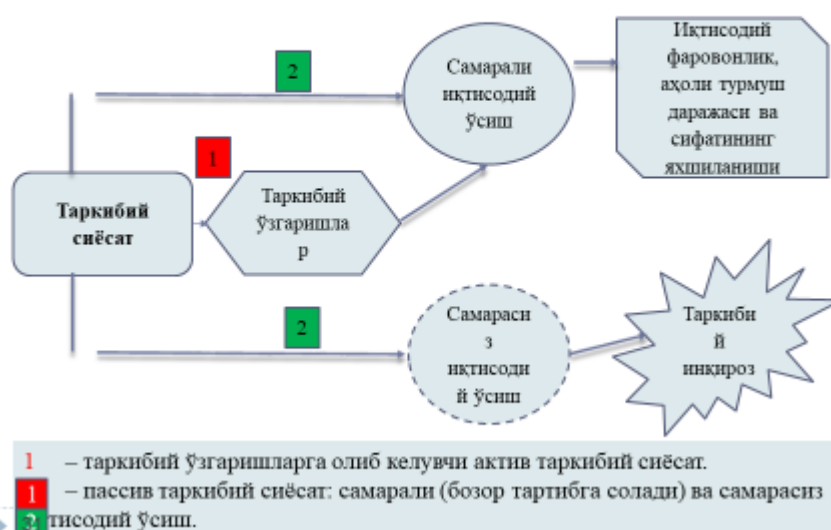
2

Самарали иқтисодий ўсиш

Иқтисодий фаровонлик, аҳоли турмуш даражаси ва сифатининг яхшиланиши

1

Таркибий сиёсат

Таркибий ўзгаришлар

2

Самарасиз иқтисодий ўсиш

Таркибий инқироз

1 – таркибий ўзгаришларга олиб келувчи актив таркибий сиёсат.

1 – пассив таркибий сиёсат: самарали (бозор тартибга солади) ва самарасиз

2 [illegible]тисодий ўсиш.